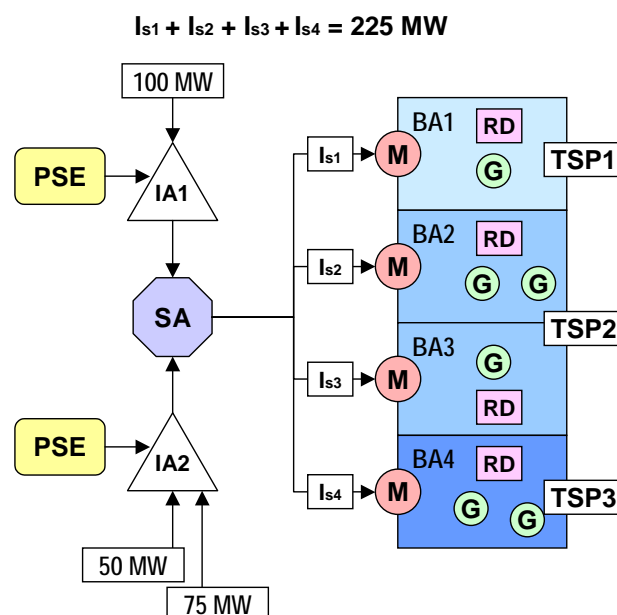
$I_{s1} + I_{s2} + I_{s3} + I_{s4} = 225$ MW

100 MW

PSE

IA1

SA

PSE

IA2

50 MW

75 MW

$I_{s1}$

M

$I_{s2}$

M

$I_{s3}$

M

$I_{s4}$

M

BA1

RD

G

TSP1

BA2

RD

G

G

TSP2

BA3

G

RD

BA4

RD

G

G

TSP3